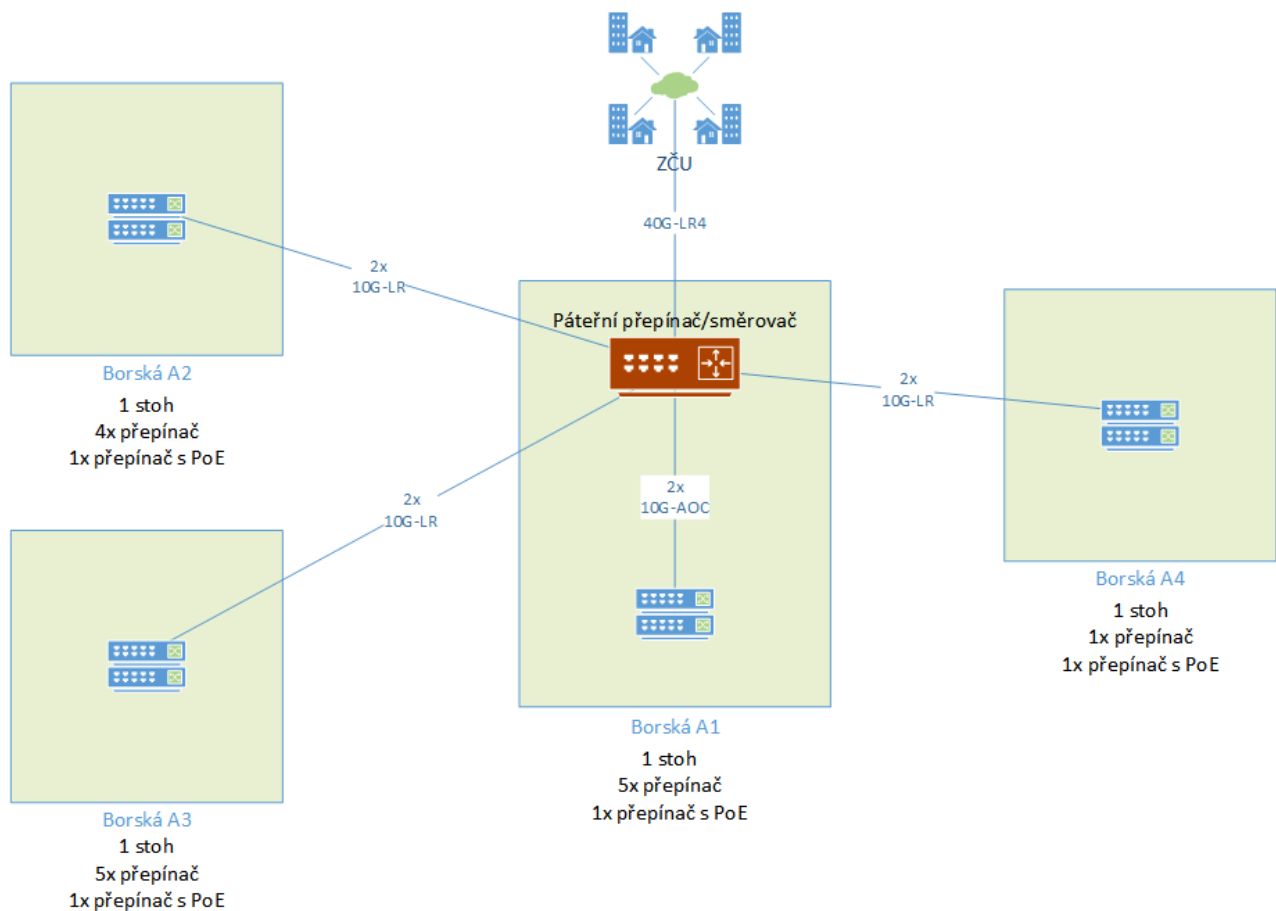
ZČU

40G-LR4

2x
10G-LR

Páteřní přepínač/směrovač

Borská A2
1 stoh
4x přepínač
1x přepínač s PoE

2x
10G-LR

2x
10G-AOC

2x
10G-LR

Borská A4
1 stoh
1x přepínač
1x přepínač s PoE

Borská A1
1 stoh
5x přepínač
1x přepínač s PoE

Borská A3
1 stoh
5x přepínač
1x přepínač s PoE